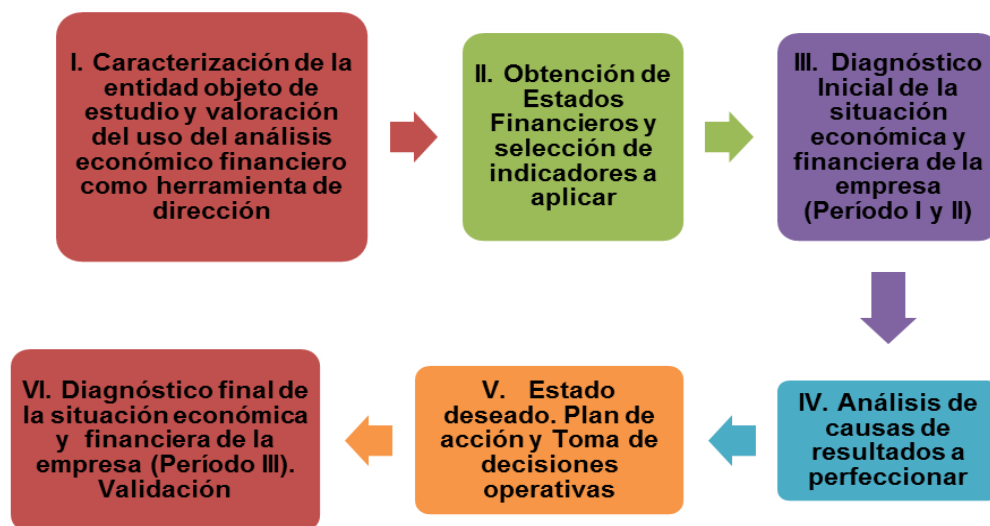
I. Caracterización de la entidad objeto de estudio y valoración del uso del análisis económico financiero como herramienta de dirección

II. Obtención de Estados Financieros y selección de indicadores a aplicar

III. Diagnóstico Inicial de la situación económica y financiera de la empresa (Período I y II)

IV. Análisis de causas de resultados a perfeccionar

V. Estado deseado. Plan de acción y Toma de decisiones operativas

VI. Diagnóstico final de la situación económica y financiera de la empresa (Período III). Validación